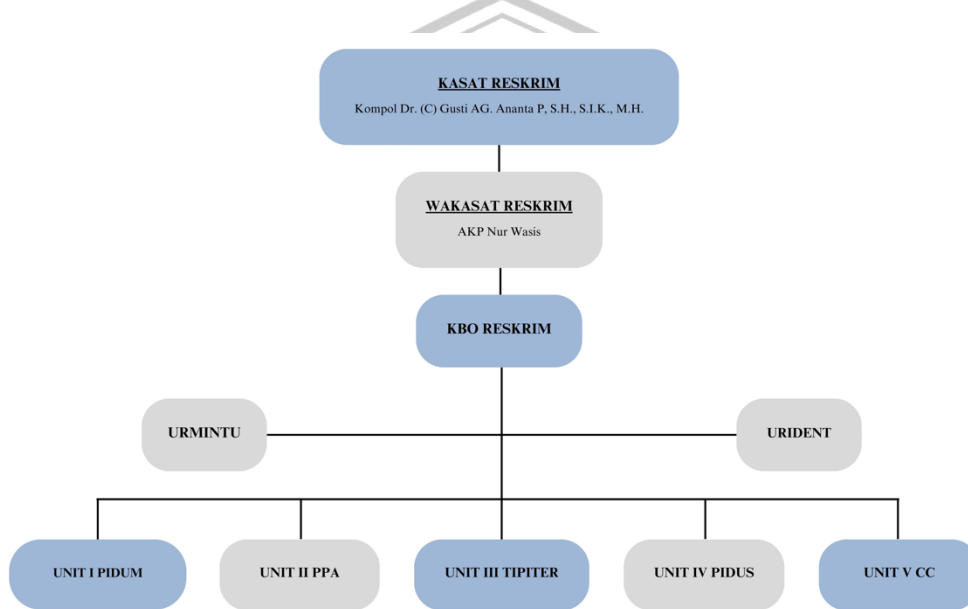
KASAT RESKRIM
Kompol Dr. (C) Gusti AG. Ananta P, S.H., S.I.K., M.H.

WAKASAT RESKRIM
AKP Nur Wasis

KBO RESKRIM

URMINTU

URIDENT

UNIT I PIDUM

UNIT II PPA

UNIT III TIPITER

UNIT IV PIDUS

UNIT V CC